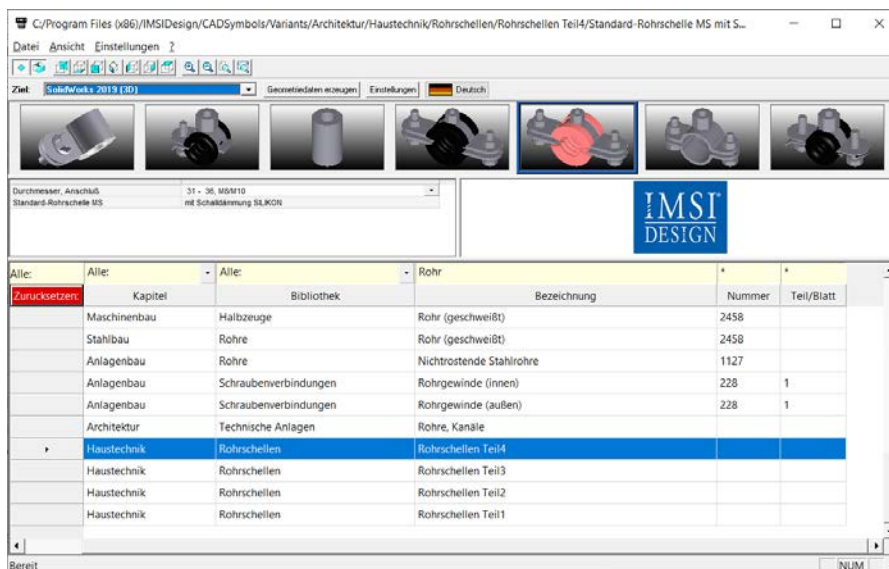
C:/Program Files (x86)/IMSIDesign/CADSymbols/Variants/Architektur/Haustechnik/Rohrschellen/Rohrschellen Teil4/Standard-Rohrschelle MS mit S...

Datei Ansicht Einstellungen ?

Ziel: SolidWorks 2019 [3D] Geometriedaten erzeugen Einstellungen Deutsch

Durchmesser, Anschluß 31 - 36, M8/M10
Standard-Rohrschelle MS mit Schalldämmung SILIKON

IMSI DESIGN

Alle: Alle: Alle: Rohr * *

| Zurucksetzen: | Kapitel | Bibliothek | Bezeichnung | Nummer | Teil/Blatt |
|---|---|---|---|---|---|
| | Maschinenbau | Halbzeuge | Rohr (geschweißt) | 2458 | |
| | Stahlbau | Rohre | Rohr (geschweißt) | 2458 | |
| | Anlagenbau | Rohre | Nichtrostende Stahlrohre | 1127 | |
| | Anlagenbau | Schraubenverbindungen | Rohrgewinde (innen) | 228 | 1 |
| | Anlagenbau | Schraubenverbindungen | Rohrgewinde (außen) | 228 | 1 |
| | Architektur | Technische Anlagen | Rohre, Kanäle | | |
| | Haustechnik | Rohrschellen | Rohrschellen Teil4 | | |
| | Haustechnik | Rohrschellen | Rohrschellen Teil3 | | |
| | Haustechnik | Rohrschellen | Rohrschellen Teil2 | | |
| | Haustechnik | Rohrschellen | Rohrschellen Teil1 | | |

Bereit NUM